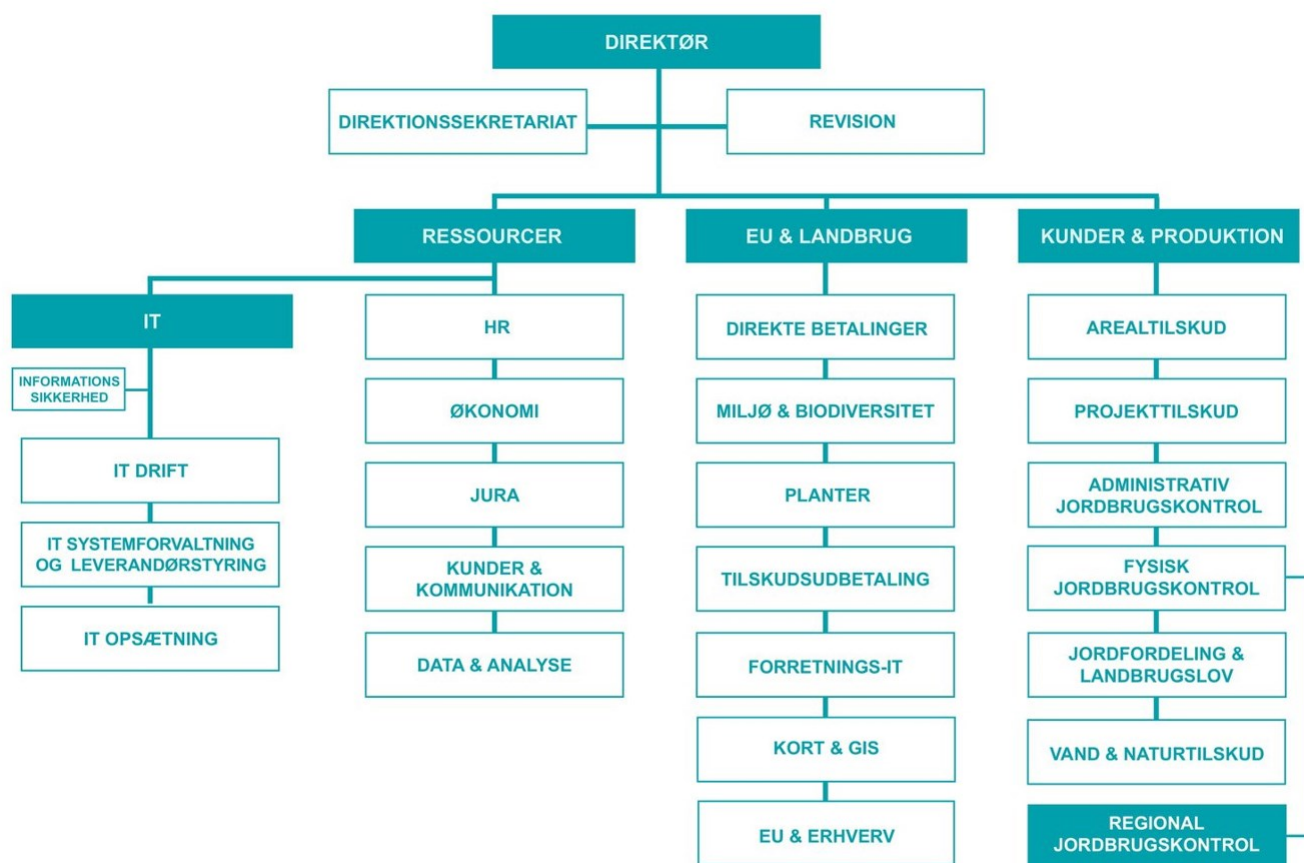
DIREKTØR

DIREKTIONSSEKRETARIAT

REVISION

RESSOURCER

EU & LANDBRUG

KUNDER & PRODUKTION

IT

INFORMATIONS SIKKERHED

IT DRIFT

IT SYSTEMFORVALTNING OG LEVERANDØRSTYRING

IT OPSÆTNING

HR

ØKONOMI

JURA

KUNDER & KOMMUNIKATION

DATA & ANALYSE

DIREKTE BETALINGER

MILJØ & BIODIVERSITET

PLANTER

TILSKUDSUDBETALING

FORRETNINGS-IT

KORT & GIS

EU & ERHVERV

AREALTILSKUD

PROJEKTTILSKUD

ADMINISTRATIV JORDBRUGSKONTROL

FYSISK JORDBRUGSKONTROL

JORDFORDELING & LANDBRUGSLOV

VAND & NATURTILSKUD

REGIONAL JORDBRUGSKONTROL